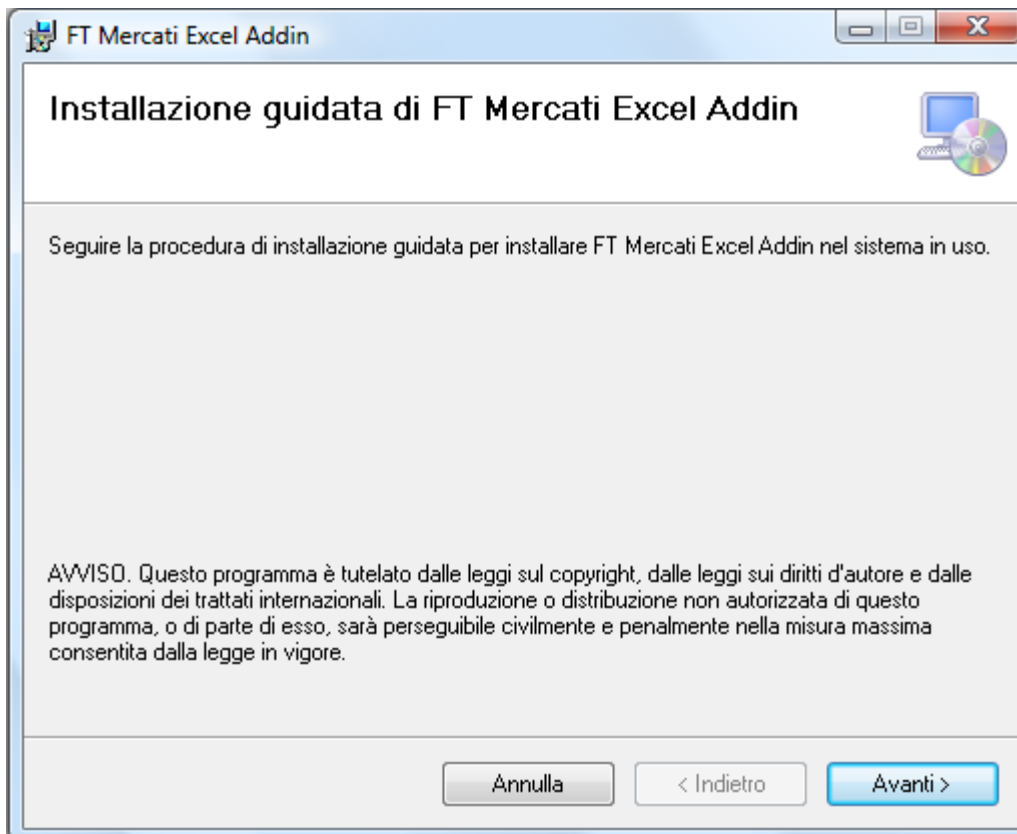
FT Mercati Excel Addin

Installazione guidata di FT Mercati Excel Addin

Seguire la procedura di installazione guidata per installare FT Mercati Excel Addin nel sistema in uso.

AVVISO. Questo programma è tutelato dalle leggi sul copyright, dalle leggi sui diritti d'autore e dalle disposizioni dei trattati internazionali. La riproduzione o distribuzione non autorizzata di questo programma, o di parte di esso, sarà perseguibile civilmente e penalmente nella misura massima consentita dalla legge in vigore.

Annulla
< Indietro
Avanti >